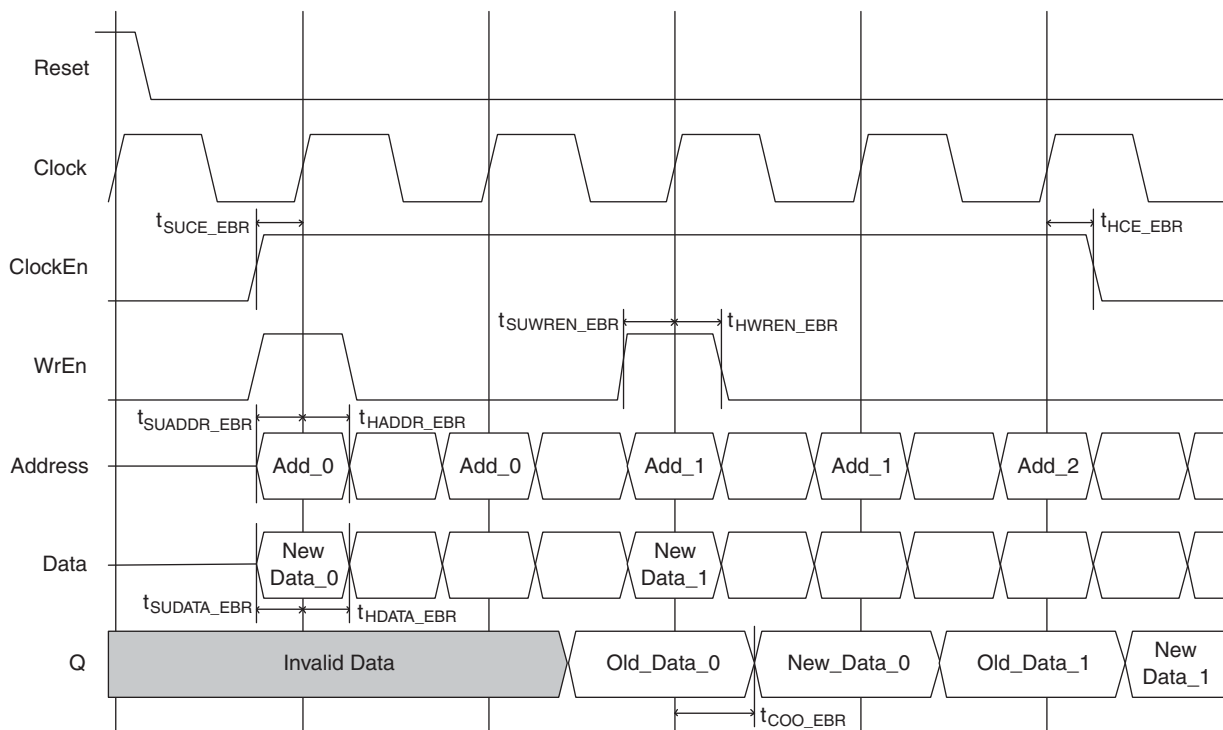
Reset

Clock

$t_{SUCE\_EBR}$

$t_{HCE\_EBR}$

ClockEn

$t_{SUWREN\_EBR}$

$t_{HWREN\_EBR}$

WrEn

$t_{SUADDR\_EBR}$

$t_{HADDR\_EBR}$

Address

Add_0

Add_0

Add_1

Add_1

Add_2

Data

New Data_0

New Data_1

$t_{SUDATA\_EBR}$

$t_{HDATA\_EBR}$

Q

Invalid Data

Old_Data_0

New_Data_0

Old_Data_1

New Data_1

$t_{COO\_EBR}$